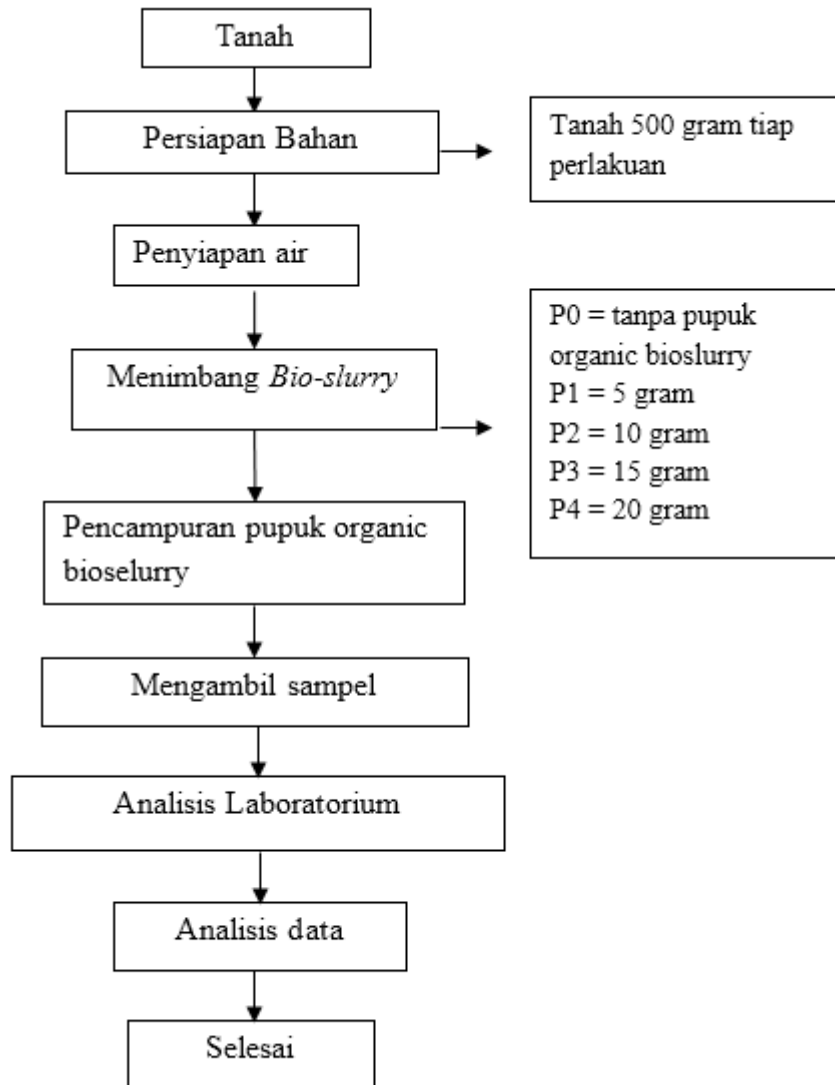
Tanah

Persiapan Bahan

Tanah 500 gram tiap perlakuan

Penyiapan air

Menimbang *Bio-slurry*

P0 = tanpa pupuk organic bioslurry
P1 = 5 gram
P2 = 10 gram
P3 = 15 gram
P4 = 20 gram

Pencampuran pupuk organic bioselurry

Mengambil sampel

Analisis Laboratorium

Analisis data

Selesai